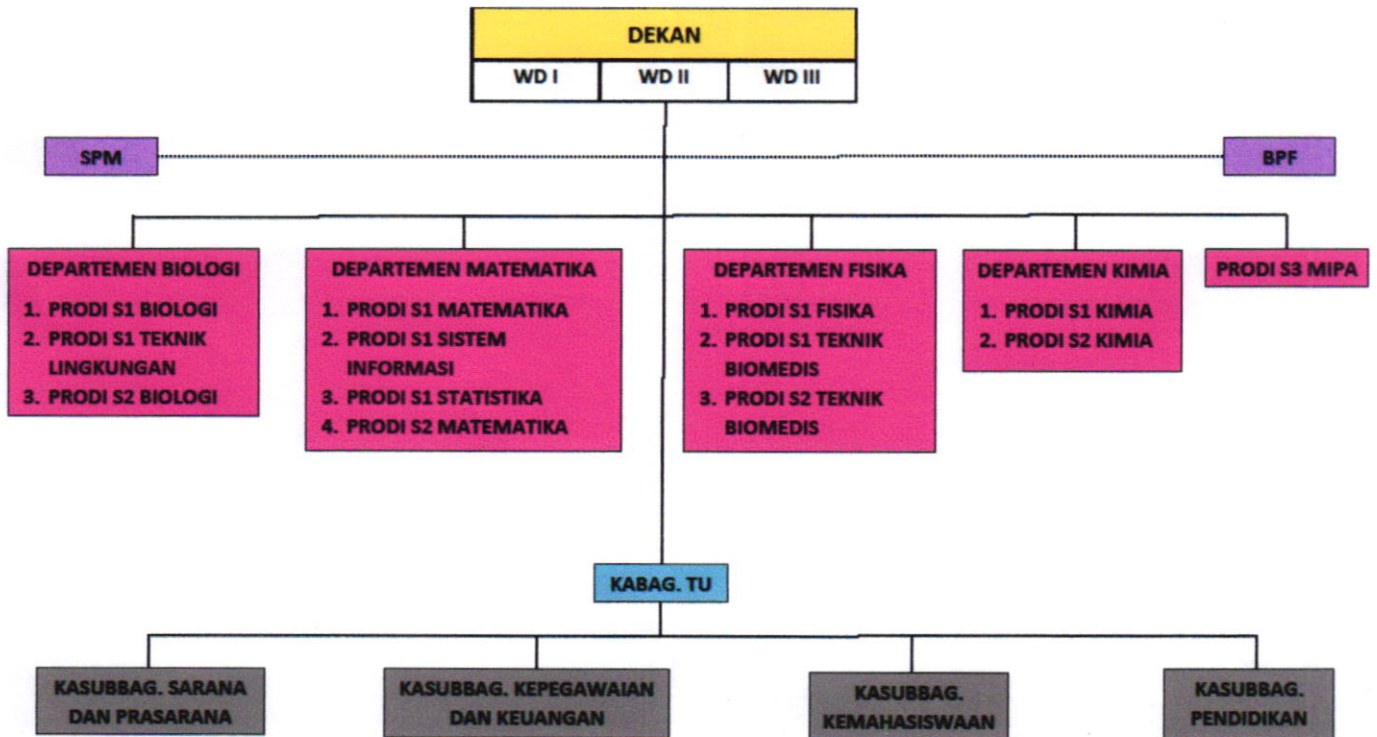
DEKAN

WD I
WD II
WD III

SPM

BPF

DEPARTEMEN BIOLOGI
1. PRODI S1 BIOLOGI
2. PRODI S1 TEKNIK LINGKUNGAN
3. PRODI S2 BIOLOGI

DEPARTEMEN MATEMATIKA
1. PRODI S1 MATEMATIKA
2. PRODI S1 SISTEM INFORMASI
3. PRODI S1 STATISTIKA
4. PRODI S2 MATEMATIKA

DEPARTEMEN FISIKA
1. PRODI S1 FISIKA
2. PRODI S1 TEKNIK BIOMEDIS
3. PRODI S2 TEKNIK BIOMEDIS

DEPARTEMEN KIMIA
1. PRODI S1 KIMIA
2. PRODI S2 KIMIA

PRODI S3 MIPA

KABAG. TU

KASUBBAG. SARANA DAN PRASARANA

KASUBBAG. KEPEGAWAIAN DAN KEUANGAN

KASUBBAG. KEMAHASISWAAN

KASUBBAG. PENDIDIKAN